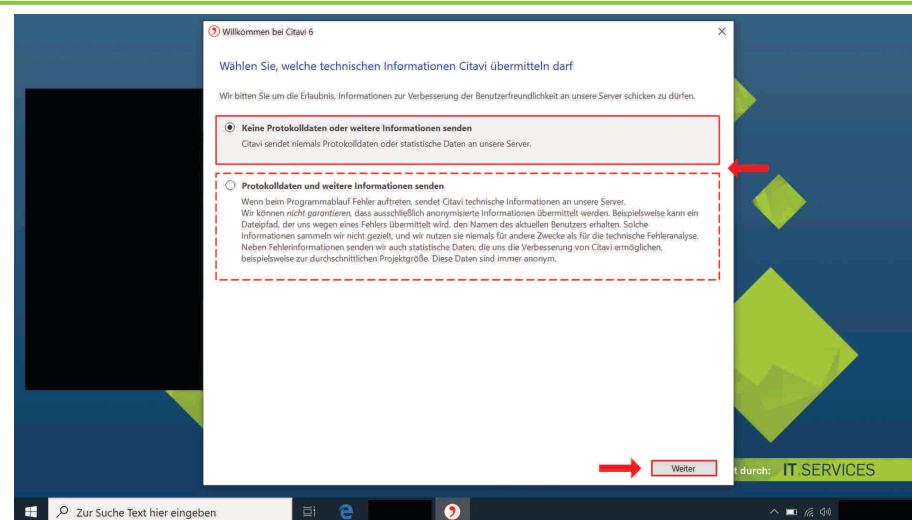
Willkommen bei Citavi 6

Wählen Sie, welche technischen Informationen Citavi übermitteln darf

Wir bitten Sie um die Erlaubnis, Informationen zur Verbesserung der Benutzerfreundlichkeit an unsere Server schicken zu dürfen.

Keine Protokolldaten oder weitere Informationen senden

Citavi sendet niemals Protokolldaten oder statistische Daten an unsere Server.

Protokolldaten und weitere Informationen senden

Wenn beim Programmablauf Fehler auftreten, sendet Citavi technische Informationen an unsere Server. Wir können nicht garantieren, dass ausschließlich anonymisierte Informationen übermittelt werden. Beispielsweise kann ein Dateipfad, der uns wegen eines Fehlers übermittelt wird, den Namen des aktuellen Benutzers erhalten. Solche Informationen sammeln wir nicht gezielt, und wir nutzen sie niemals für andere Zwecke als für die technische Fehleranalyse. Neben Fehlerinformationen senden wir auch statistische Daten, die uns die Verbesserung von Citavi ermöglichen, beispielsweise zur durchschnittlichen Projektgröße. Diese Daten sind immer anonym.

Weiter

t durch: IT.SERVICES

Zur Suche Text hier eingeben